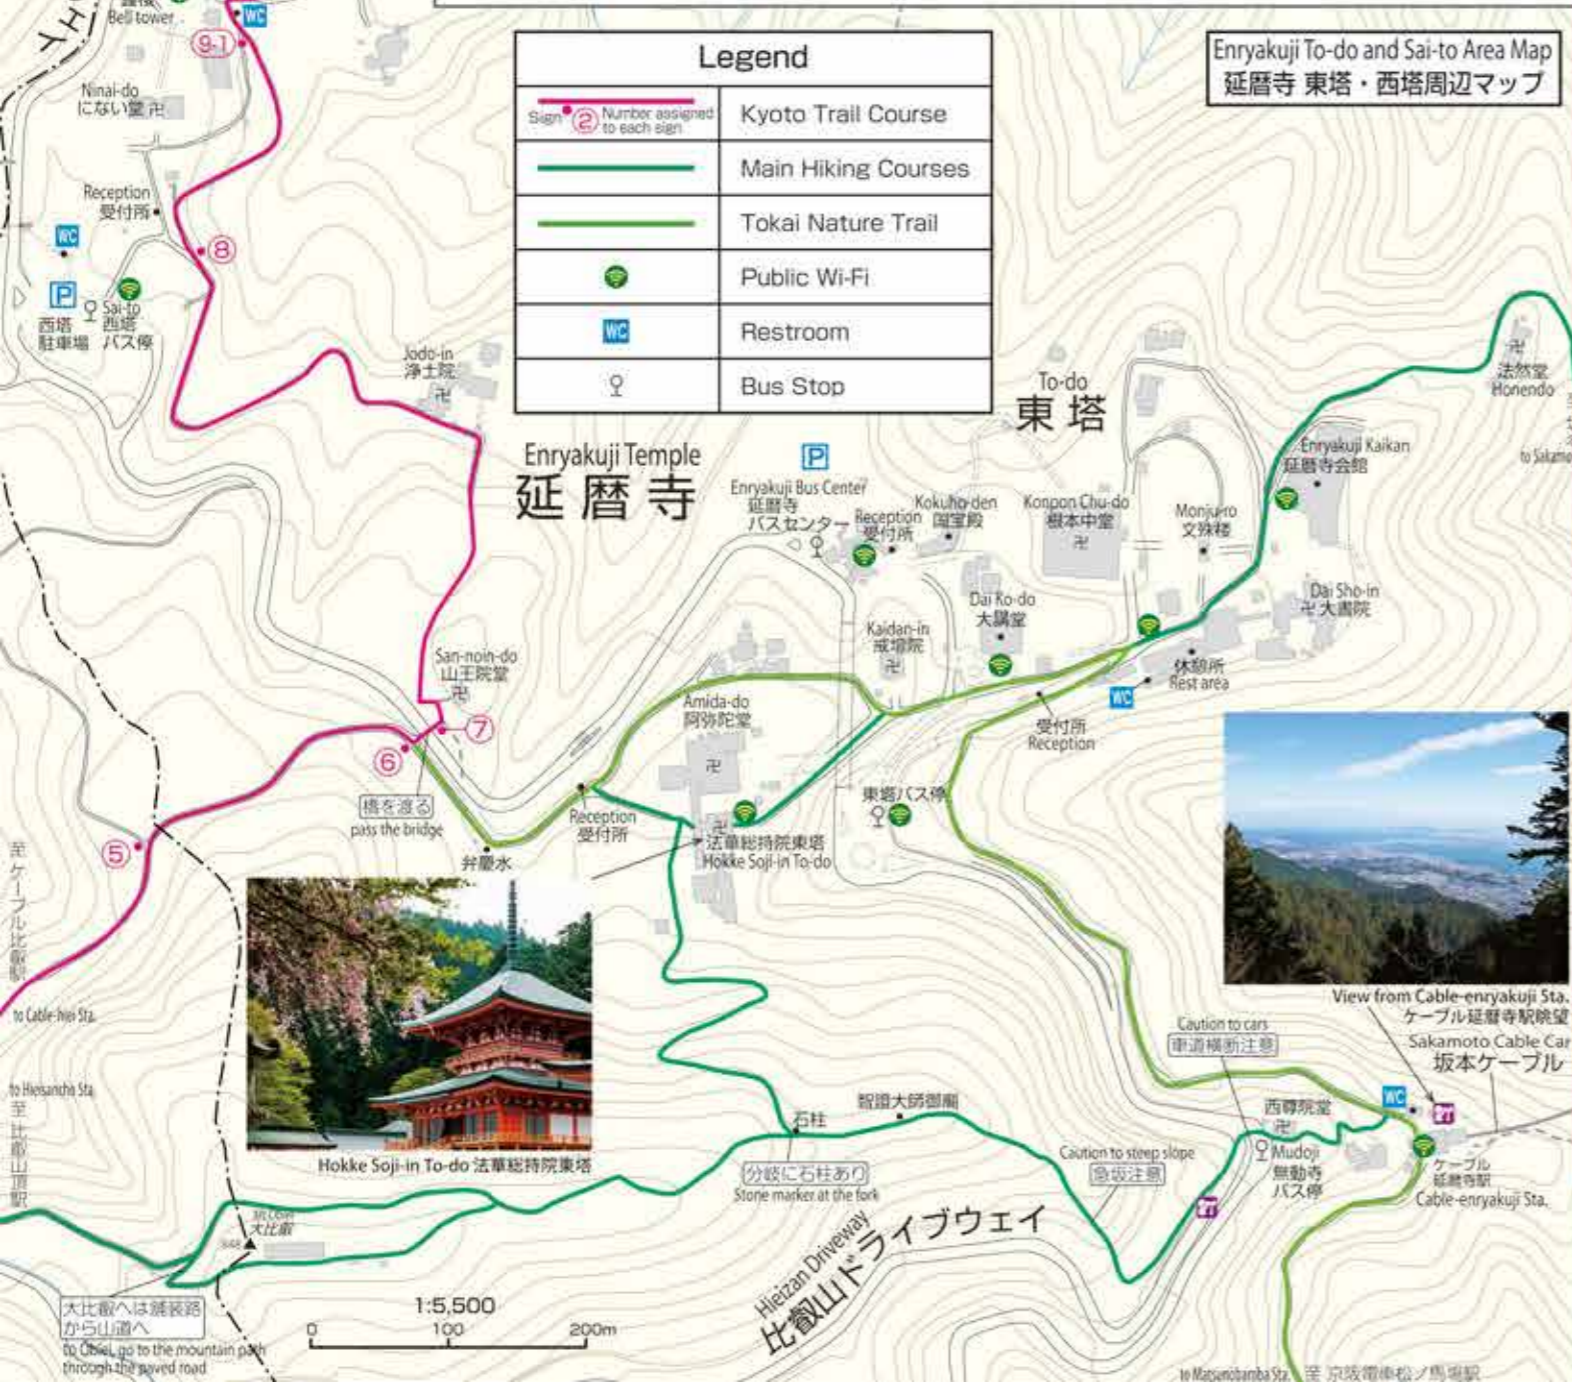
Enryakuji To-do and Sai-to Area Map
延暦寺 東塔・西塔周辺マップ

Legend

| Sign ② Number assigned to each sign | Kyoto Trail Course |
|---|---|
| | Main Hiking Courses |
| | Tokai Nature Trail |
| | Public Wi-Fi |
| WC | Restroom |
| | Bus Stop |

Bell tower
WC
9-1
Ninai-do
にない堂
Reception
受付所
8
WC
P
Sai-to
西塔
西塔駐車場
バス停
Jodo-in
浄土院
Enryakuji Temple
延暦寺
P
Enryakuji Bus Center
延暦寺バスセンター
Reception
受付所
Kokuho-den
国宝殿
To-do
東塔
Konpon Chu-do
根本中堂
Monju-ro
文殊楼
Enryakuji Kaikan
延暦寺会館
法然堂
Honendo
to Sakamoto
Dai Sho-in
大書院
Dai Ko-do
大講堂
Kaidan-in
戒壇院
休憩所
Rest area
WC
受付所
Reception
San-noin-do
山王院堂
7
6
5
橋を渡る
pass the bridge
Amida-do
阿弥陀堂
Reception
受付所
弁慶水
法華総持院東塔
Hokke Soji-in To-do
東塔バス停
至ケーブル比叡駅
to Cable-hiei Sta.
to Hieizancho Sta.
至比叡山頂駅
Hokke Soji-in To-do 法華総持院東塔
View from Cable-enryakuji Sta.
ケーブル延暦寺駅眺望
Sakamoto Cable Car
坂本ケーブル
Caution to cars
車道横断注意
西尊院堂
Mudoji
無動寺バス停
WC
ケーブル延暦寺駅
Cable-enryakuji Sta.
智證大師御廟
石柱
分岐に石柱あり
Stone marker at the fork
Caution to steep slope
急坂注意
大比叡
大比叡へは舗装路から山道へ
to Ohiei, go to the mountain path through the paved road
1:5,500
0 100 200m
Hieizan Driveway
比叡山ドライブウェイ
to Matsunobamba Sta. 至 京阪電車松ノ馬場駅